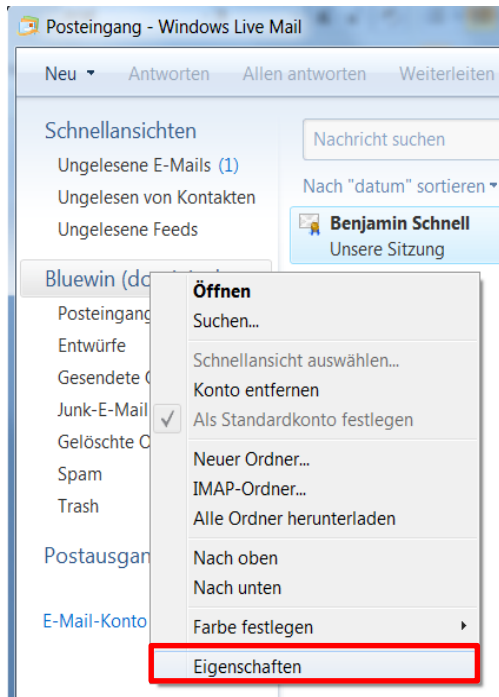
Posteingang - Windows Live Mail

Neu ▾ Antworten Allen antworten Weiterleiten

Schnellansichten
Ungelesene E-Mails (1)
Ungelesen von Kontakten
Ungelesene Feeds

Bluewin (do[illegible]
Posteingang
Entwürfe
Gesendete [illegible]
Junk-E-Mail
Gelöschte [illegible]
Spam
Trash

Postausgan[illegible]

E-Mail-Konto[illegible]

Nachricht suchen

Nach "datum" sortieren ▾

Benjamin Schnell
Unsere Sitzung

Öffnen
Suchen...
Schnellansicht auswählen...
Konto entfernen
✓ Als Standardkonto festlegen
Neuer Ordner...
IMAP-Ordner...
Alle Ordner herunterladen
Nach oben
Nach unten
Farbe festlegen
Eigenschaften